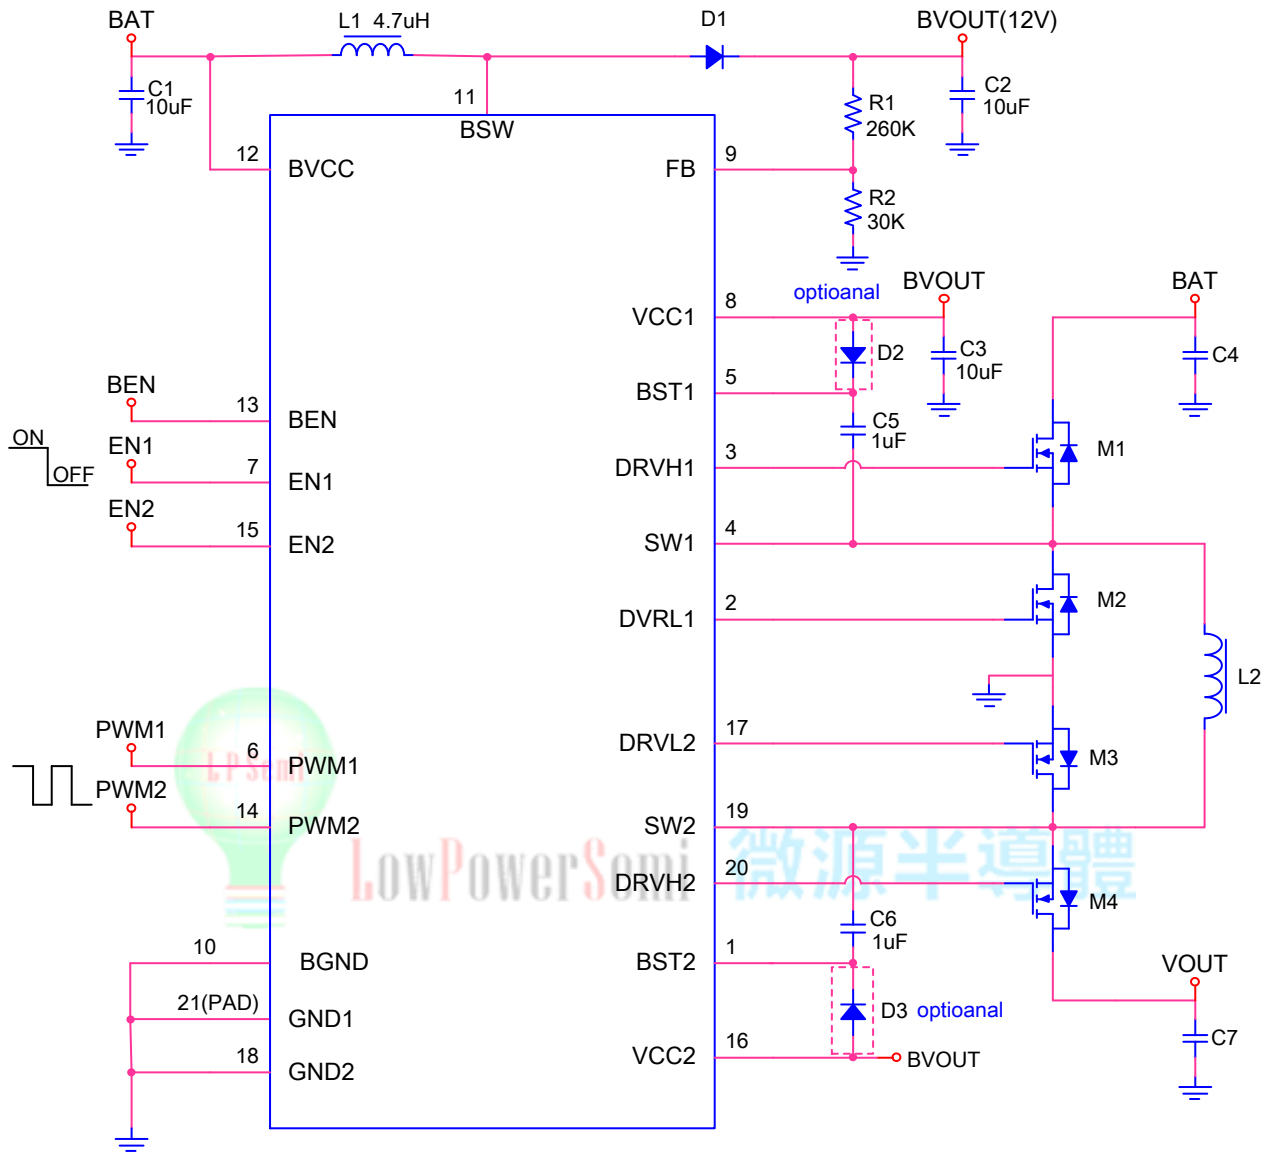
BAT
L1 4.7uH
D1
BVOUT(12V)
C1
10uF
11
BSW
R1
260K
C2
10uF
12
BVCC
FB
9
R2
30K
optioanal
BVOUT
BAT
8
VCC1
D2
C3
10uF
C4
BEN
5
BST1
13
BEN
C5
1uF
M1
ON
OFF
EN1
3
DRVH1
7
EN1
EN2
4
SW1
15
EN2
2
DVRL1
M2
L2
PWM1
17
DRVL2
M3
6
PWM1
PWM2
SW2
19
14
PWM2
LowPowerSemi
微源半導體
20
DRVH2
M4
C6
1uF
10
BGND
BST2
1
VOUT
21(PAD)
GND1
D3 optioanal
C7
18
GND2
VCC2
16
BVOUT